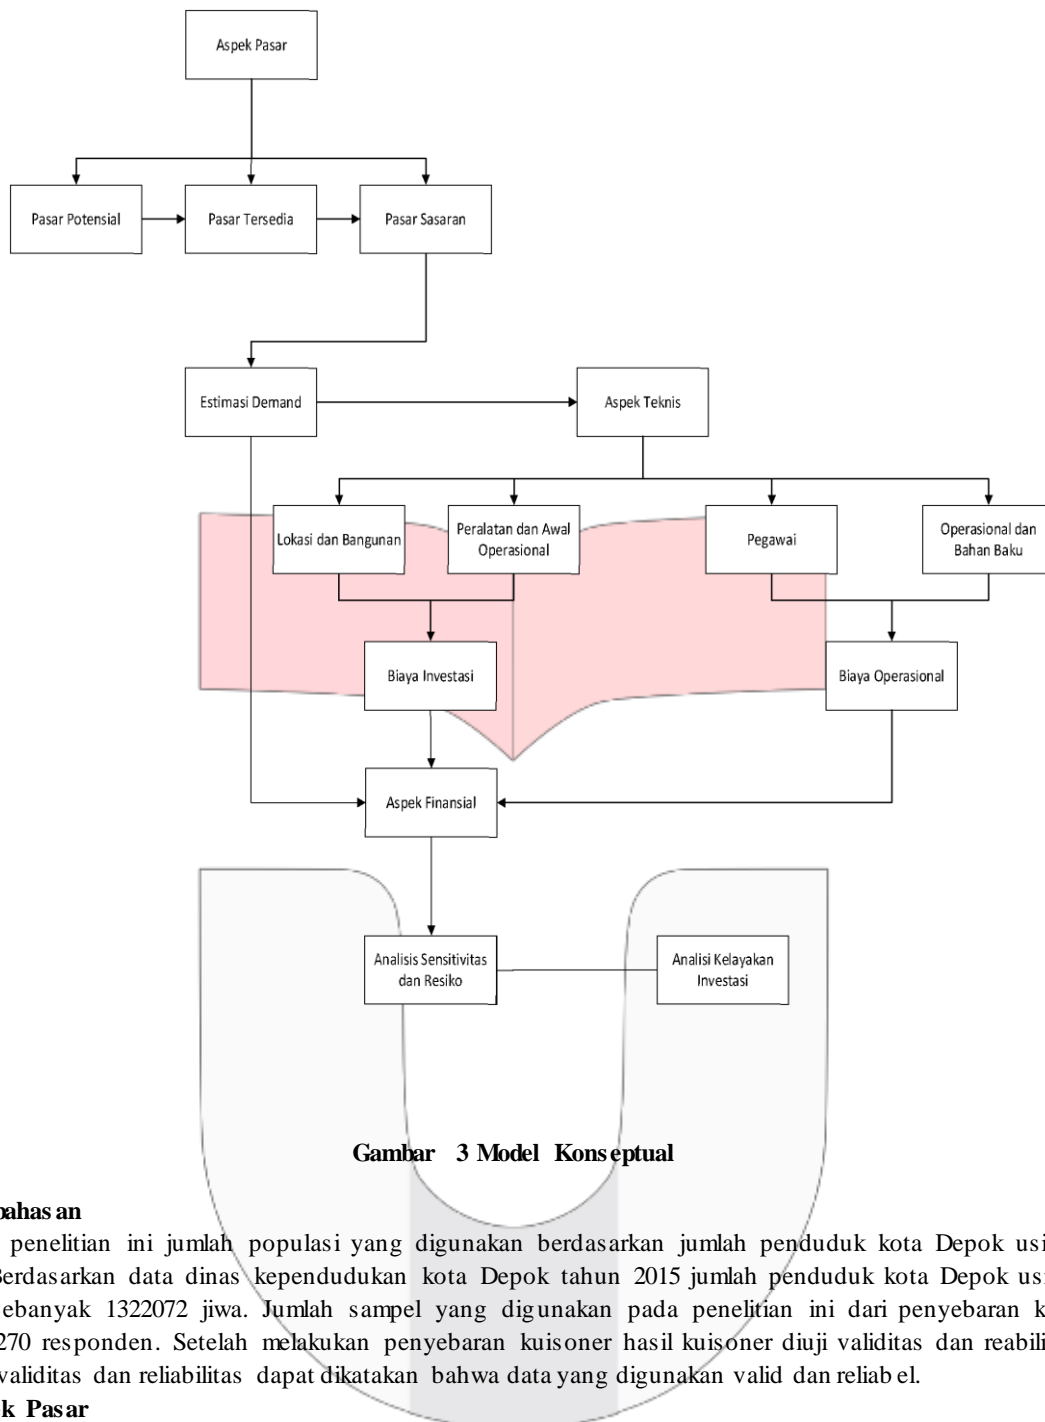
Aspek Pasar

Pasar Potensial

Pasar Tersedia

Pasar Sasaran

Estimasi Demand

Aspek Teknis

Lokasi dan Bangunan

Peralatan dan Awal Operasional

Pegawai

Operasional dan Bahan Baku

Biaya Investasi

Biaya Operasional

Aspek Finansial

Analisis Sensitivitas dan Resiko

Analisi Kelayakan Investasi

Gambar 3 Model Konseptual

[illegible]bahasan

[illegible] penelitian ini jumlah populasi yang digunakan berdasarkan jumlah penduduk kota Depok usi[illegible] Berdasarkan data dinas kependudukan kota Depok tahun 2015 jumlah penduduk kota Depok us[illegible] sebanyak 1322072 jiwa. Jumlah sampel yang digunakan pada penelitian ini dari penyebaran k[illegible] 270 responden. Setelah melakukan penyebaran kuisoner hasil kuisoner diuji validitas dan reabili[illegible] validitas dan reliabilitas dapat dikatakan bahwa data yang digunakan valid dan reliabel.

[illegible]k Pasar